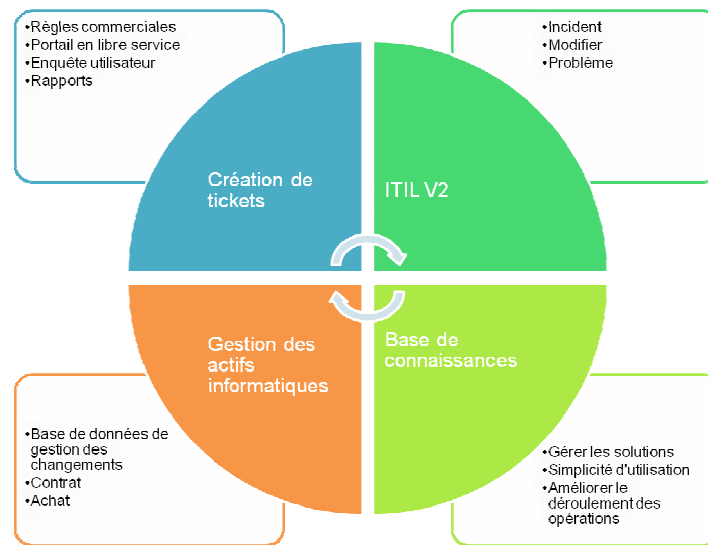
•Règles commerciales
•Portail en libre service
•Enquête utilisateur
•Rapports

•Incident
•Modifier
•Problème

Création de tickets

ITIL V2

Gestion des actifs informatiques

Base de connaissances

•Base de données de gestion des changements
•Contrat
•Achat

•Gérer les solutions
•Simplicité d'utilisation
•Améliorer le déroulement des opérations